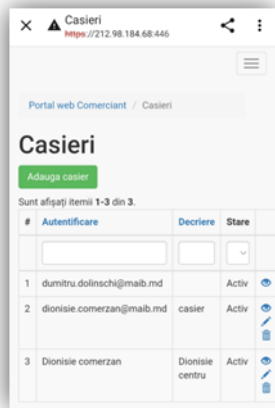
Casieri
https://212.98.184.68:446

Portal web Comerciant / Casieri

Casieri

Adauga casier

Sunt afişaţi itemii **1-3** din **3**.

| # | Autentificare | Decriere | Stare |
|---|---|---|---|
| | | | |
| 1 | dumitru.dolinschi@maib.md | | Activ |
| 2 | dionisie.comerzan@maib.md | casier | Activ |
| 3 | Dionisie comerzan | Dionisie centru | Activ |